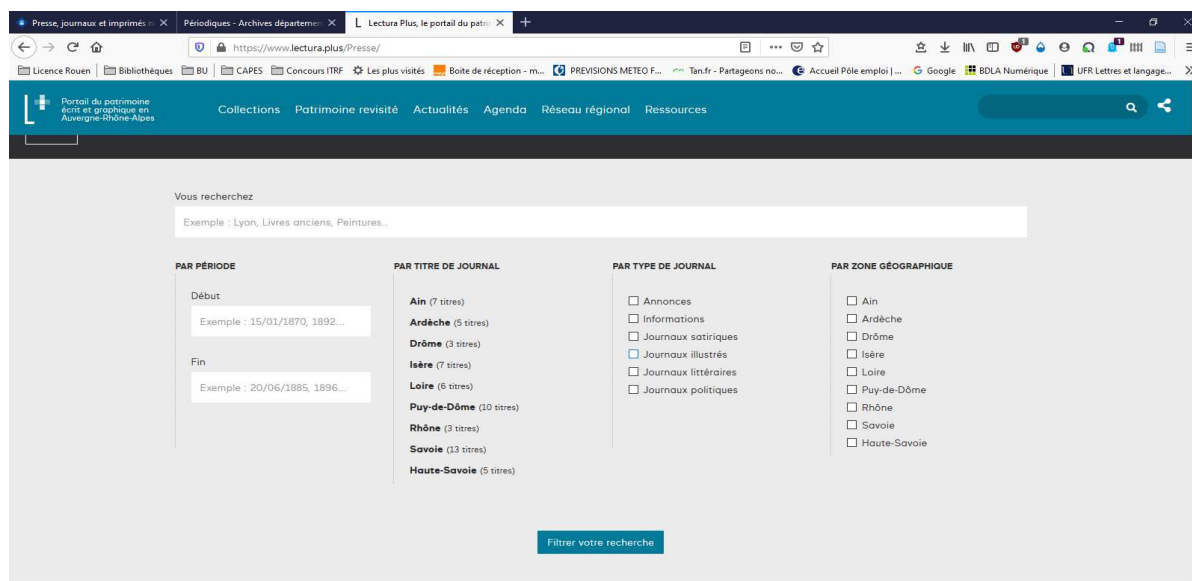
Presse, journaux et imprimés n ✕ | Périodiques - Archives départemen ✕ | Lectura Plus, le portail du patri ✕ | +

https://www.lectura.plus/Presse/

Licence Rouen | Bibliothèques | BU | CAPES | Concours ITRF | Les plus visités | Boite de réception - m... | PREVISIONS METEO F... | Tan.fr - Partageons no... | Accueil Pôle emploi | ... | Google | BDLA Numérique | UFR Lettres et langage...

Portail du patrimoine écrit et graphique en Auvergne-Rhône-Alpes

Collections Patrimoine revisité Actualités Agenda Réseau régional Ressources

Vous recherchez

Exemple : Lyon, Livres anciens, Peintures...

PAR PÉRIODE

Début

Exemple : 15/01/1870, 1892...

Fin

Exemple : 20/06/1885, 1896...

PAR TITRE DE JOURNAL

Ain (7 titres)
Ardèche (5 titres)
Drôme (3 titres)
Isère (7 titres)
Loire (6 titres)
Puy-de-Dôme (10 titres)
Rhône (3 titres)
Savoie (13 titres)
Haute-Savoie (5 titres)

PAR TYPE DE JOURNAL

Annonces
Informations
Journaux satiriques
Journaux illustrés
Journaux littéraires
Journaux politiques

PAR ZONE GÉOGRAPHIQUE

Ain
Ardèche
Drôme
Isère
Loire
Puy-de-Dôme
Rhône
Savoie
Haute-Savoie

Filtrer votre recherche